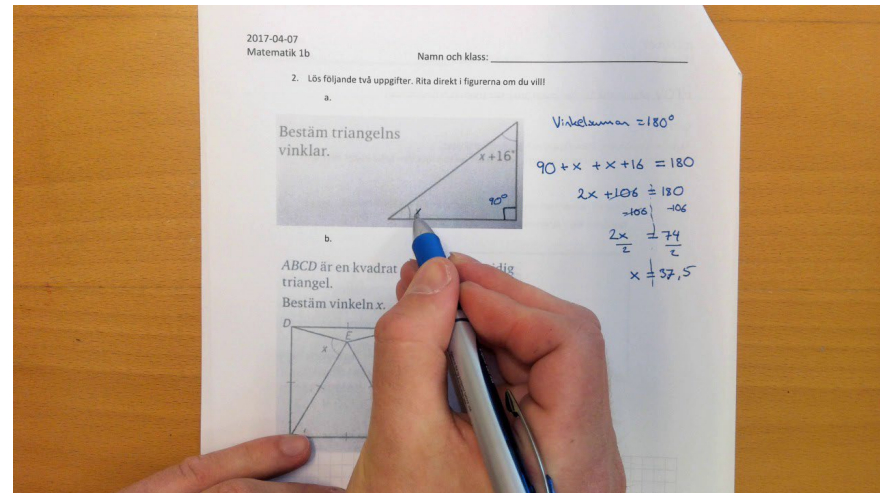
2017-04-07
Matematik 1b

Namn och klass: ______________________

2. Lös följande två uppgifter. Rita direkt i figurerna om du vill!

a.

Bestäm triangelns vinklar.

$x+16°$

$90°$

Vinkelsumman $=180°$

$90+x+x+16=180$

$2x+106=180$

$-106 \quad -106$

$\frac{2x}{2}=\frac{74}{2}$

$x=37,5$

b.

*ABCD* är en kvadrat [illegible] triangel.

Bestäm vinkeln *x*.

D

E

x